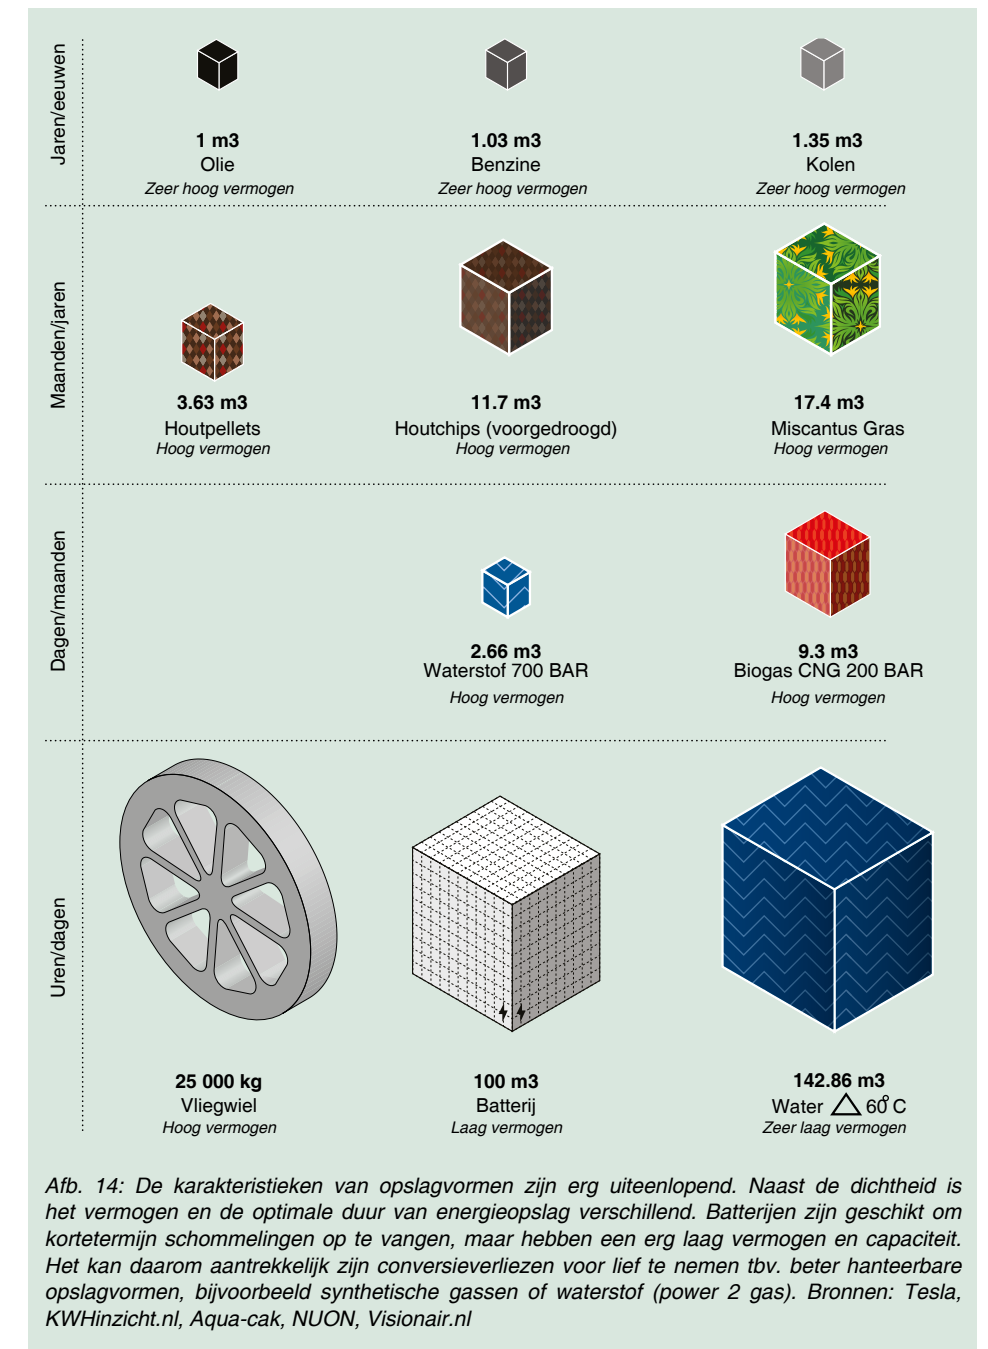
Jaren/eeuwen

1 m3
Olie
Zeer hoog vermogen

1.03 m3
Benzine
Zeer hoog vermogen

1.35 m3
Kolen
Zeer hoog vermogen

Maanden/jaren

3.63 m3
Houtpellets
Hoog vermogen

11.7 m3
Houtchips (voorgedroogd)
Hoog vermogen

17.4 m3
Miscantus Gras
Hoog vermogen

Dagen/maanden

2.66 m3
Waterstof 700 BAR
Hoog vermogen

9.3 m3
Biogas CNG 200 BAR
Hoog vermogen

Uren/dagen

25 000 kg
Vliegwiel
Hoog vermogen

100 m3
Batterij
Laag vermogen

142.86 m3
Water $\triangle$ 60° C
Zeer laag vermogen

Afb. 14: De karakteristieken van opslagvormen zijn erg uiteenlopend. Naast de dichtheid is het vermogen en de optimale duur van energieopslag verschillend. Batterijen zijn geschikt om kortetermijn schommelingen op te vangen, maar hebben een erg laag vermogen en capaciteit. Het kan daarom aantrekkelijk zijn conversieverliezen voor lief te nemen tbv. beter hanteerbare opslagvormen, bijvoorbeeld synthetische gassen of waterstof (power 2 gas). Bronnen: Tesla, KWHinzicht.nl, Aqua-cak, NUON, Visionair.nl